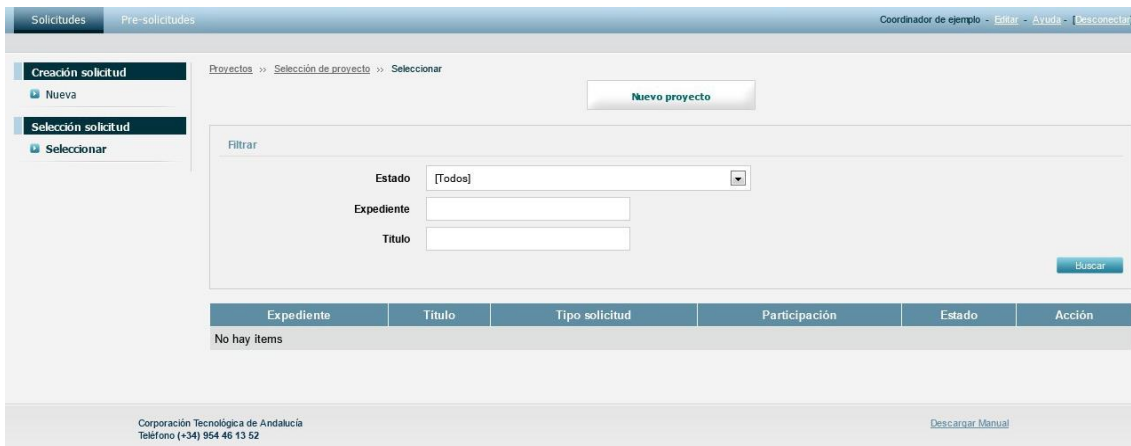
Solicitudes Pre-solicitudes

Coordinador de ejemplo - Editar - Ayuda - [Desconectar

Creación solicitud
Nueva

Selección solicitud
Seleccionar

Proyectos » Selección de proyecto » Seleccionar

Nuevo proyecto

Filtrar

Estado [Todos]

Expediente

Título

Buscar

| Expediente | Título | Tipo solicitud | Participación | Estado | Acción |
|---|---|---|---|---|---|
| No hay items | | | | | |

Corporación Tecnológica de Andalucía
Teléfono (+34) 954 46 13 52

Descargar Manual